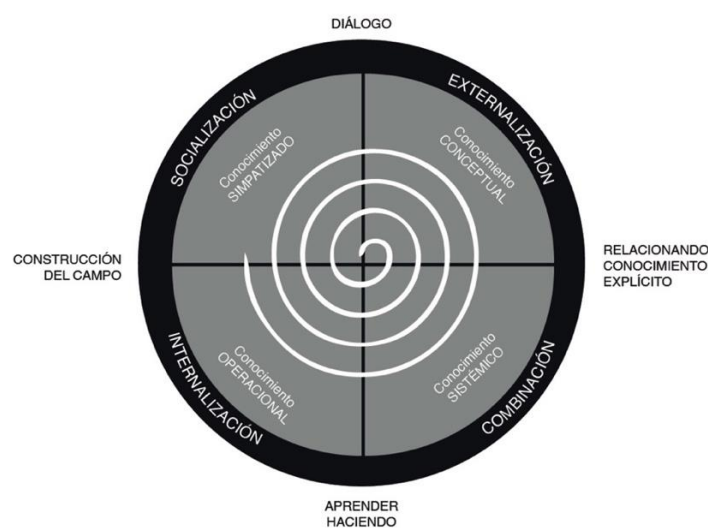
DIÁLOGO

SOCIALIZACIÓN

EXTERNALIZACIÓN

Conocimiento SIMPATIZADO

Conocimiento CONCEPTUAL

CONSTRUCCIÓN DEL CAMPO

RELACIONANDO CONOCIMIENTO EXPLÍCITO

Conocimiento OPERACIONAL

Conocimiento SISTÉMICO

INTERNALIZACIÓN

COMBINACIÓN

APRENDER HACIENDO